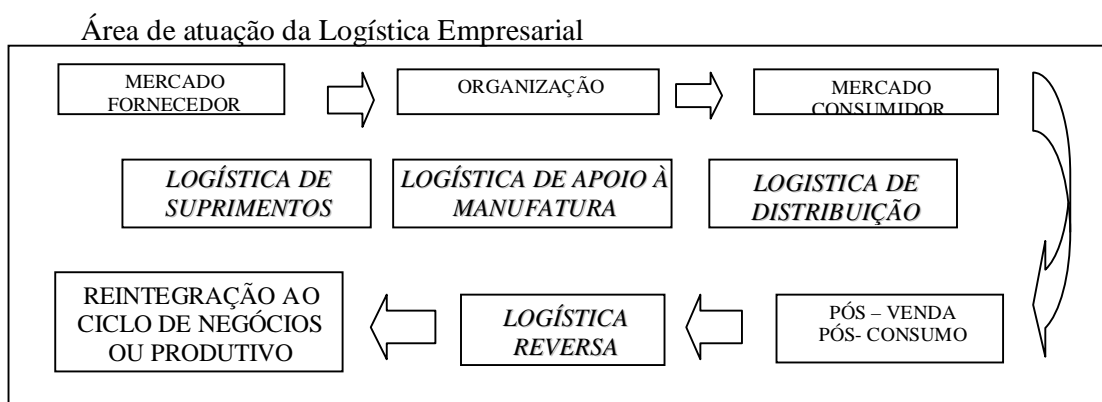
Área de atuação da Logística Empresarial

MERCADO FORNECEDOR

ORGANIZAÇÃO

MERCADO CONSUMIDOR

LOGÍSTICA DE SUPRIMENTOS

LOGÍSTICA DE APOIO À MANUFATURA

LOGISTICA DE DISTRIBUIÇÃO

REINTEGRAÇÃO AO CICLO DE NEGÓCIOS OU PRODUTIVO

LOGÍSTICA REVERSA

PÓS – VENDA
PÓS- CONSUMO